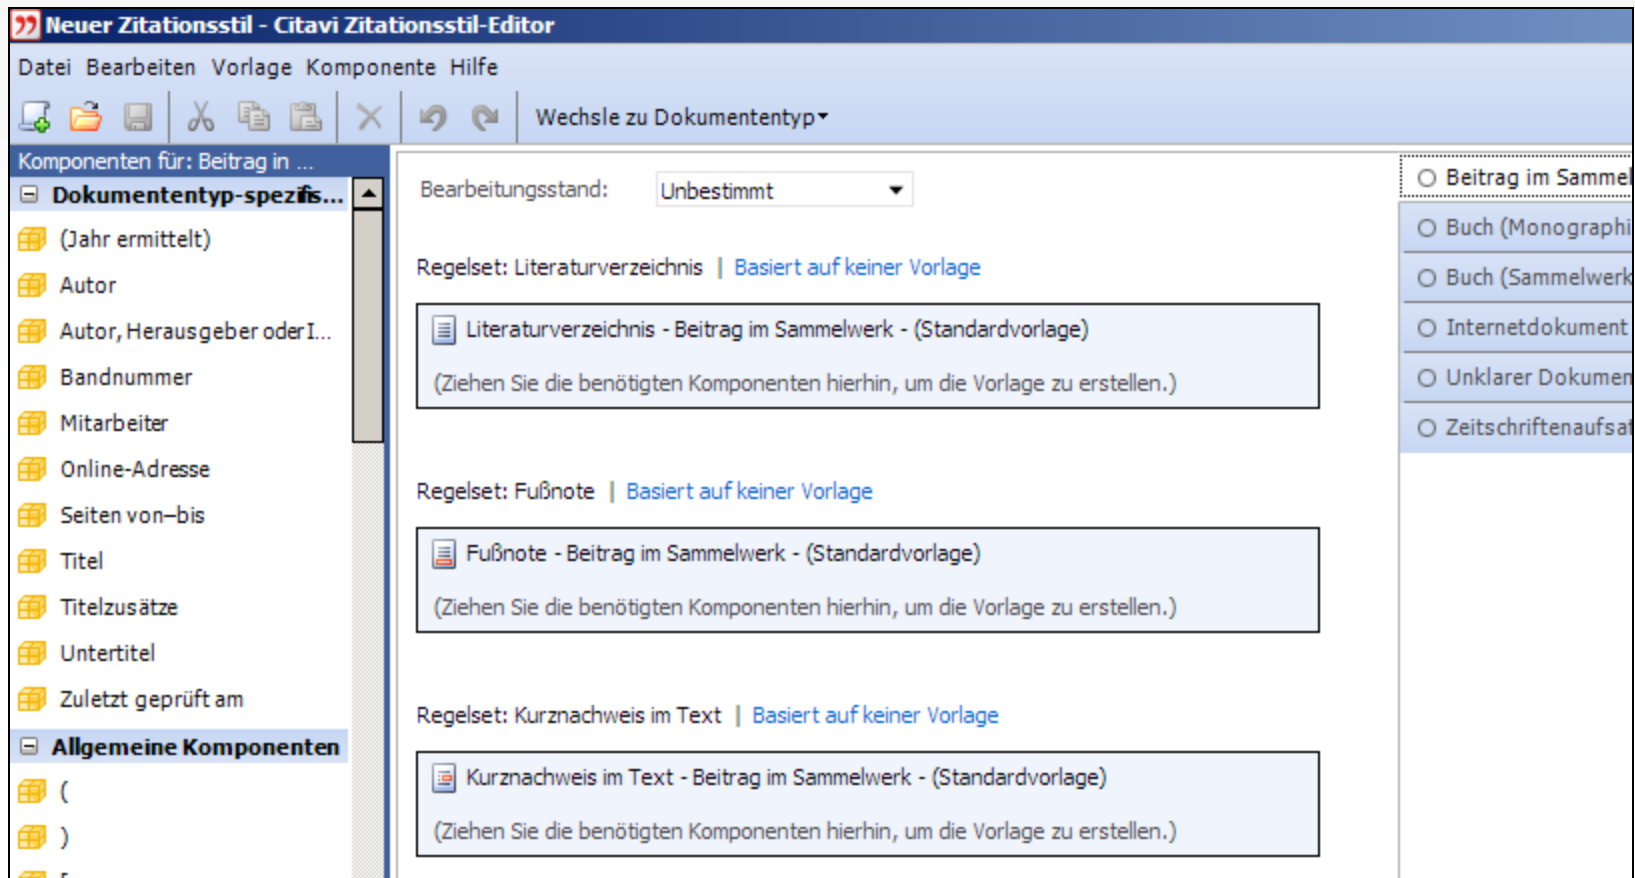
Neuer Zitationsstil - Citavi Zitationsstil-Editor

Datei Bearbeiten Vorlage Komponente Hilfe

Wechsle zu Dokumententyp

Komponenten für: Beitrag in ...

Dokumententyp-spezifis...

(Jahr ermittelt)
Autor
Autor, Herausgeber oder I...
Bandnummer
Mitarbeiter
Online-Adresse
Seiten von–bis
Titel
Titelzusätze
Untertitel
Zuletzt geprüft am

Allgemeine Komponenten

(
)

Bearbeitungsstand: Unbestimmt

Regelset: Literaturverzeichnis | Basiert auf keiner Vorlage

Literaturverzeichnis - Beitrag im Sammelwerk - (Standardvorlage)

(Ziehen Sie die benötigten Komponenten hierhin, um die Vorlage zu erstellen.)

Regelset: Fußnote | Basiert auf keiner Vorlage

Fußnote - Beitrag im Sammelwerk - (Standardvorlage)

(Ziehen Sie die benötigten Komponenten hierhin, um die Vorlage zu erstellen.)

Regelset: Kurznachweis im Text | Basiert auf keiner Vorlage

Kurznachweis im Text - Beitrag im Sammelwerk - (Standardvorlage)

(Ziehen Sie die benötigten Komponenten hierhin, um die Vorlage zu erstellen.)

Beitrag im Sammel
Buch (Monographi
Buch (Sammelwerk
Internetdokument
Unklarer Dokumen
Zeitschriftenaufsat